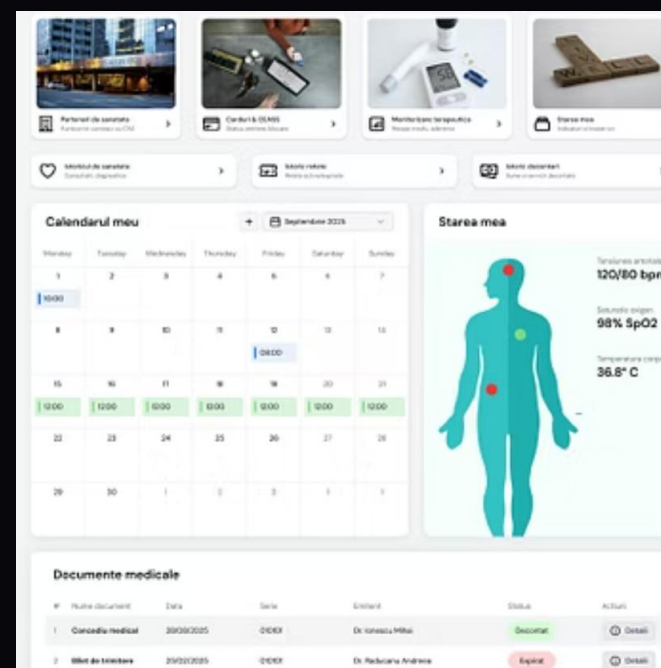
Parteneri de sanatate
Carduri & CEASS
Monitorizare terapeutica
Starea mea
Istoricul de sanatate
Istoric retete
Istoric decontari

Calendarul meu
+ Septembrie 2025

| Monday | Tuesday | Wednesday | Thursday | Friday | Saturday | Sunday |
|---|---|---|---|---|---|---|
| 1 10:00 | 2 | 3 | 4 | 5 | 6 | 7 |
| 8 | 9 | 10 | 11 | 12 08:00 | 13 | 14 |
| 15 12:00 | 16 12:00 | 17 12:00 | 18 12:00 | 19 12:00 | 20 12:00 | 21 12:00 |
| 22 | 23 | 24 | 25 | 26 | 27 | 28 |
| 29 | 30 | 1 | 2 | 3 | 4 | 5 |

Starea mea
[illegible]
120/80 bpm
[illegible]
98% SpO2
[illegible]
36.8° C

Documente medicale

| # | Nume document | Data | Serie | Emitent | Status | Actiuni |
|---|---|---|---|---|---|---|
| 1 | Concediu medical | 20/09/2025 | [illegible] | Dr. Ionescu Mihai | Decontat | Detalii |
| 2 | Bilet de trimitere | 20/02/2025 | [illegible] | Dr. Raducanu Andreea | Expirat | Detalii |